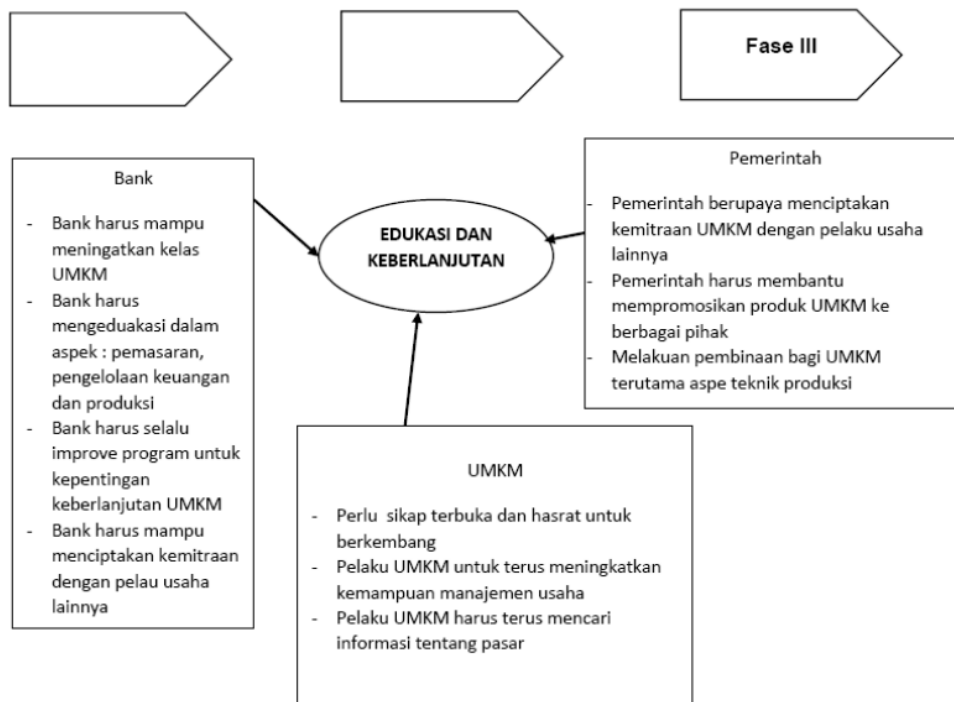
Fase III

Bank

- Bank harus mampu meningatkan kelas UMKM
- Bank harus mengeduakasi dalam aspek : pemasaran, pengelolaan keuangan dan produksi
- Bank harus selalu improve program untuk kepentingan keberlanjutan UMKM
- Bank harus mampu menciptakan kemitraan dengan pelau usaha lainnya

EDUKASI DAN KEBERLANJUTAN

Pemerintah

- Pemerintah berupaya menciptakan kemitraan UMKM dengan pelaku usaha lainnya
- Pemerintah harus membantu mempromosikan produk UMKM ke berbagai pihak
- Melakuan pembinaan bagi UMKM terutama aspe teknik produksi

UMKM

- Perlu sikap terbuka dan hasrat untuk berkembang
- Pelaku UMKM untuk terus meningkatkan kemampuan manajemen usaha
- Pelaku UMKM harus terus mencari informasi tentang pasar